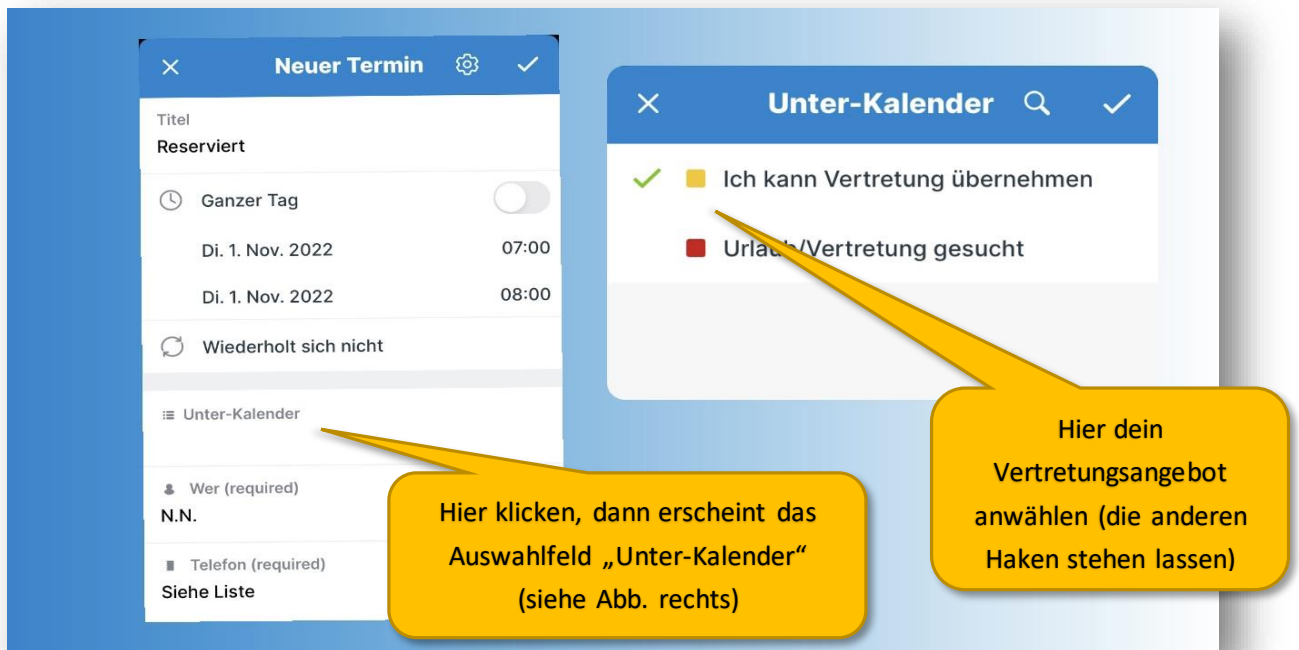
Neuer Termin

Titel
Reserviert

Ganzer Tag

Di. 1. Nov. 2022 07:00

Di. 1. Nov. 2022 08:00

Wiederholt sich nicht

Unter-Kalender

Wer (required)
N.N.

Telefon (required)
Siehe Liste

Unter-Kalender

Ich kann Vertretung übernehmen

Urlaub/Vertretung gesucht

Hier klicken, dann erscheint das Auswahlfeld „Unter-Kalender“ (siehe Abb. rechts)

Hier dein Vertretungsangebot anwählen (die anderen Haken stehen lassen)